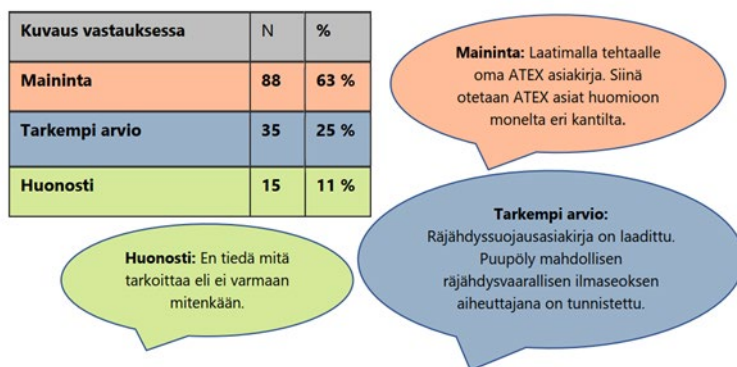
| Kuvaus vastauksessa | N | % |
|---|---|---|
| Maininta | 88 | 63 % |
| Tarkempi arvio | 35 | 25 % |
| Huonosti | 15 | 11 % |

Maininta: Laatimalla tehtaalle oma ATEX asiakirja. Siinä otetaan ATEX asiat huomioon monelta eri kantilta.

Tarkempi arvio: Räjähdyssuojausasiakirja on laadittu. Puupöly mahdollisen räjähdysvaarallisen ilmaseoksen aiheuttajana on tunnistettu.

Huonosti: En tiedä mitä tarkoittaa eli ei varmaan mitenkään.